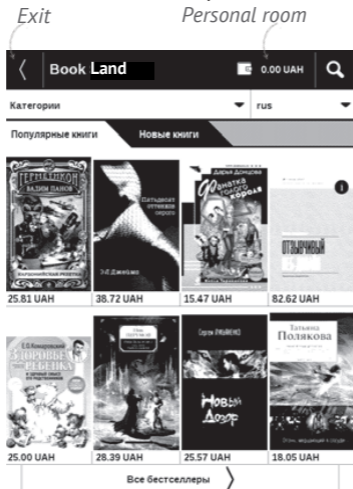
Exit

Personal room

Book Land

0.00 UAH

Категории

rus

Популярные книги

Новые книги

ТЕРМИНАТОР
ВАДИМ ПАНОВ

Пятьдесят оттенков серого
Э Л Джеймс

Дарья Донцова
Фанатка тухлого короля

ОТВЕРЖЕННЫЙ

25.81 UAH

38.72 UAH

15.47 UAH

82.62 UAH

Е.О. Комаровский
ЗДОРОВЬЕ РЕБЕНКА

Сергей Лукьяненко
Новый Дозор

Татьяна Полякова

25.00 UAH

28.39 UAH

25.57 UAH

18.05 UAH

Все бестселлеры